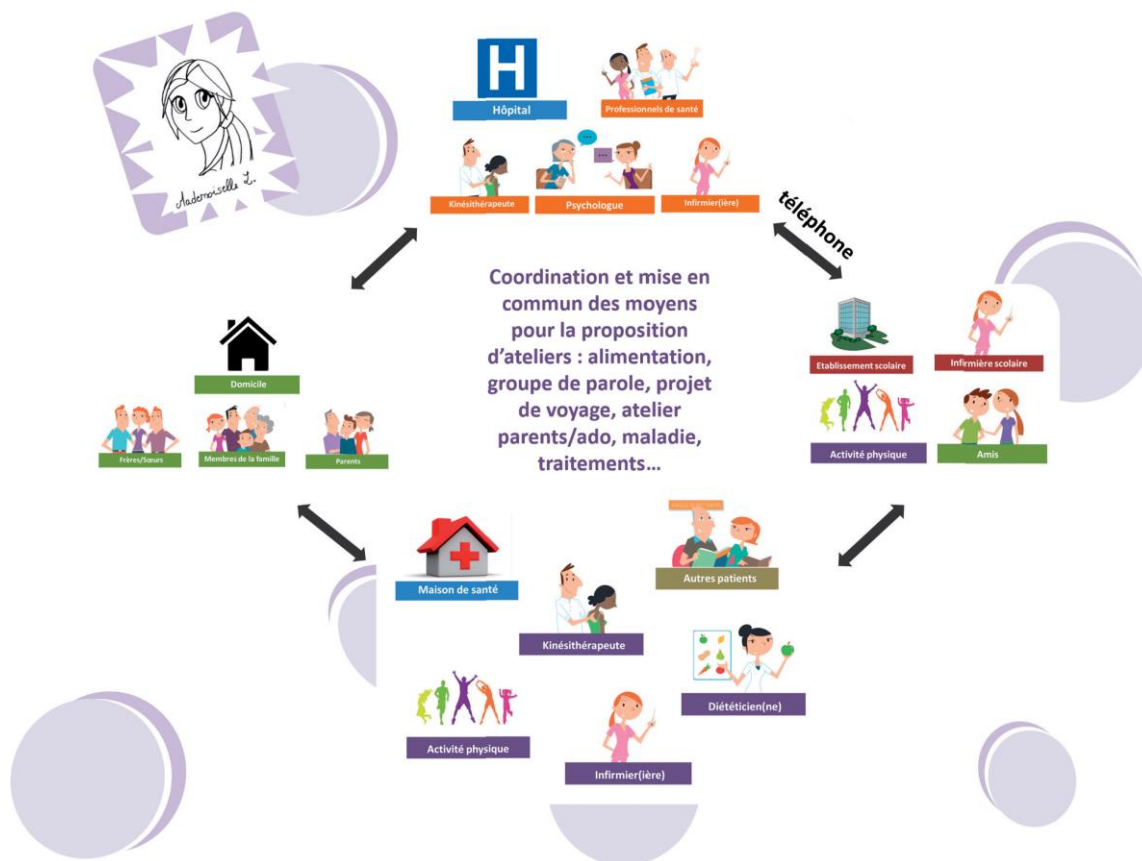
Mademoiselle L.

H

Hôpital

Professionnels de santé

Kinésithérapeute

Psychologue

Infirmier(ière)

téléphone

Coordination et mise en commun des moyens pour la proposition d'ateliers : alimentation, groupe de parole, projet de voyage, atelier parents/ado, maladie, traitements…

Domicile

Frères/Sœurs

Membres de la famille

Parents

Etablissement scolaire

Infirmière scolaire

Activité physique

Amis

Maison de santé

Autres patients

Kinésithérapeute

Diététicien(ne)

Activité physique

Infirmier(ière)